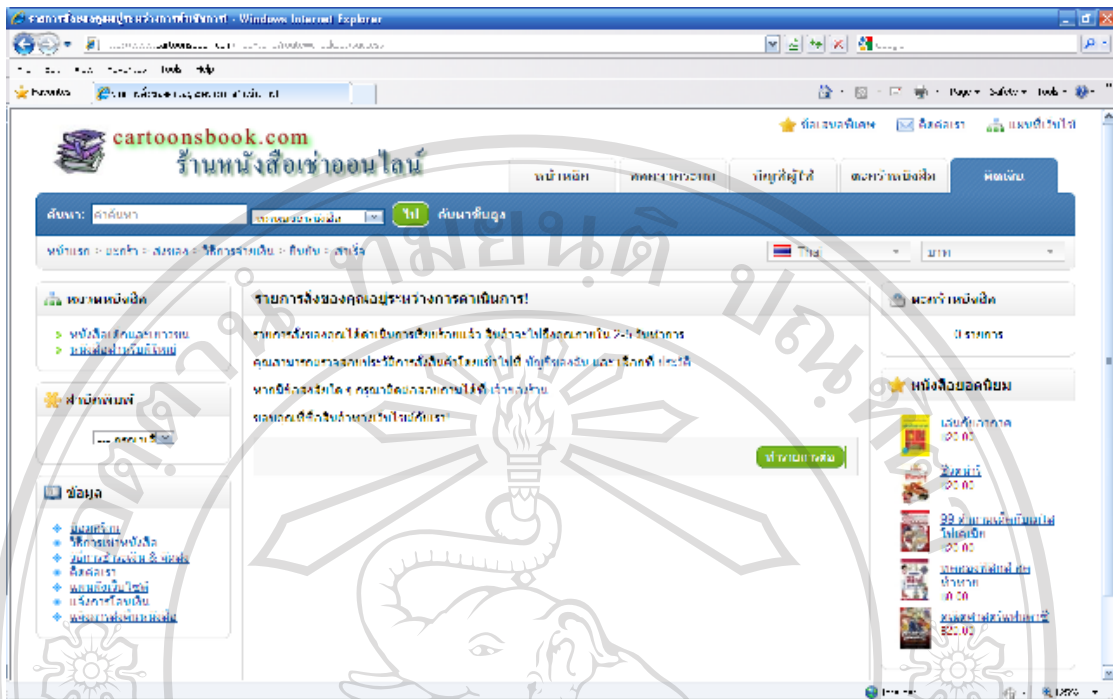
Windows Internet Explorer

Favorites

cartoonsbook.com
ร้านหนังสือเช่าออนไลน์

หน้าหลัก

ค้นหา: คำค้นหา

ไป

Thai

รายการสั่งของคุณอยู่ระหว่างการดำเนินการ!

หมวดหนังสือ

สำนักพิมพ์

ข้อมูล

ตะกร้าหนังสือ

0 รายการ

หนังสือยอดนิยม

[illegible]

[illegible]

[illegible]